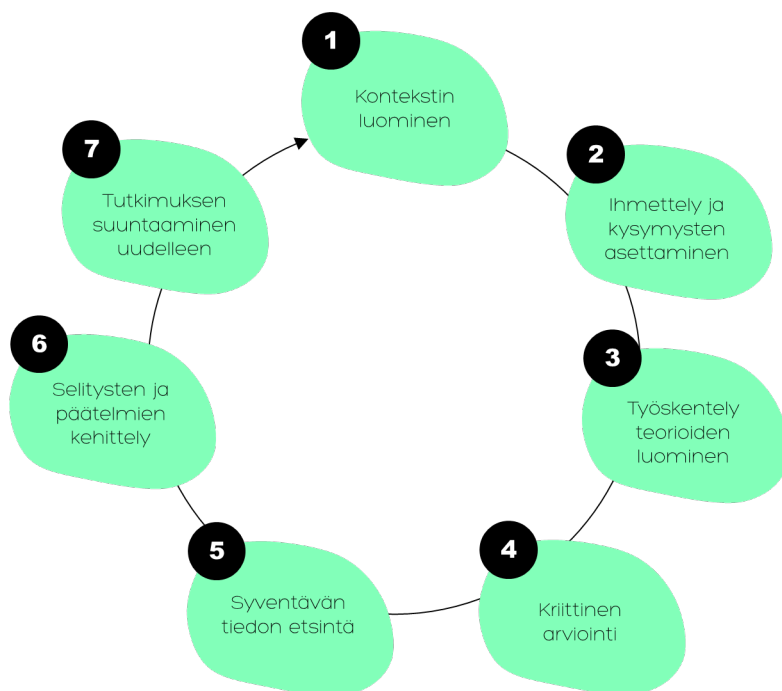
1
Kontekstin luominen

2
Ihmettely ja kysymysten asettaminen

3
Työskentely teorioiden luominen

4
Kriittinen arviointi

5
Syventävän tiedon etsintä

6
Selitysten ja päätelmien kehittely

7
Tutkimuksen suuntaaminen uudelleen